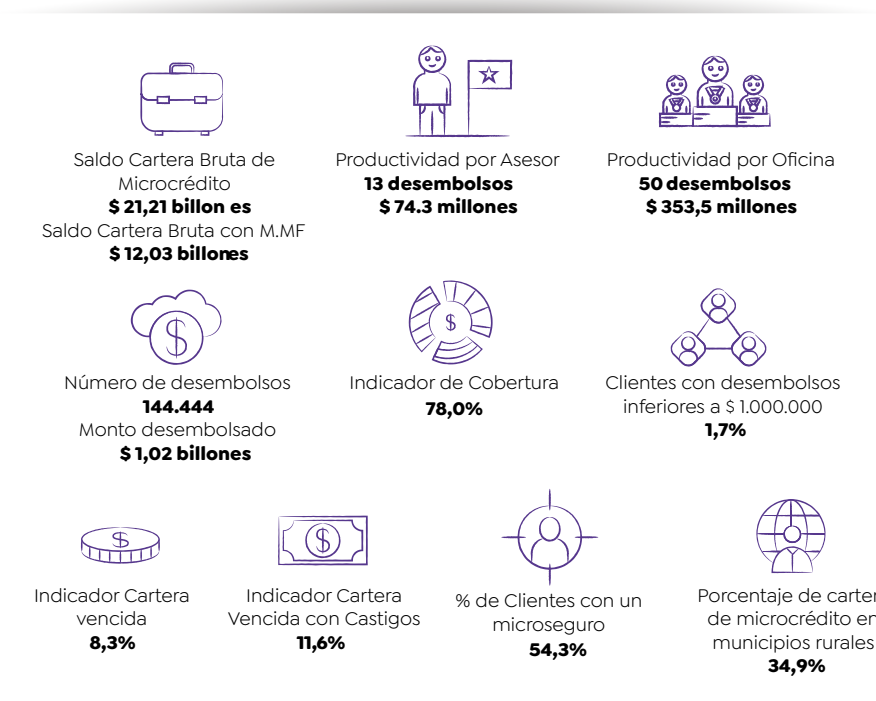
Saldo Cartera Bruta de Microcrédito
**$ 21,21 billon es**
Saldo Cartera Bruta con M.MF
**$ 12,03 billones**

Productividad por Asesor
**13 desembolsos**
**$ 74.3 millones**

Productividad por Oficina
**50 desembolsos**
**$ 353,5 millones**

$

Número de desembolsos
**144.444**
Monto desembolsado
**$ 1,02 billones**

$

Indicador de Cobertura
**78,0%**

Clientes con desembolsos inferiores a $ 1.000.000
**1,7%**

$

Indicador Cartera vencida
**8,3%**

$

Indicador Cartera Vencida con Castigos
**11,6%**

% de Clientes con un microseguro
**54,3%**

Porcentaje de carter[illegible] de microcrédito en municipios rurales
**34,9%**